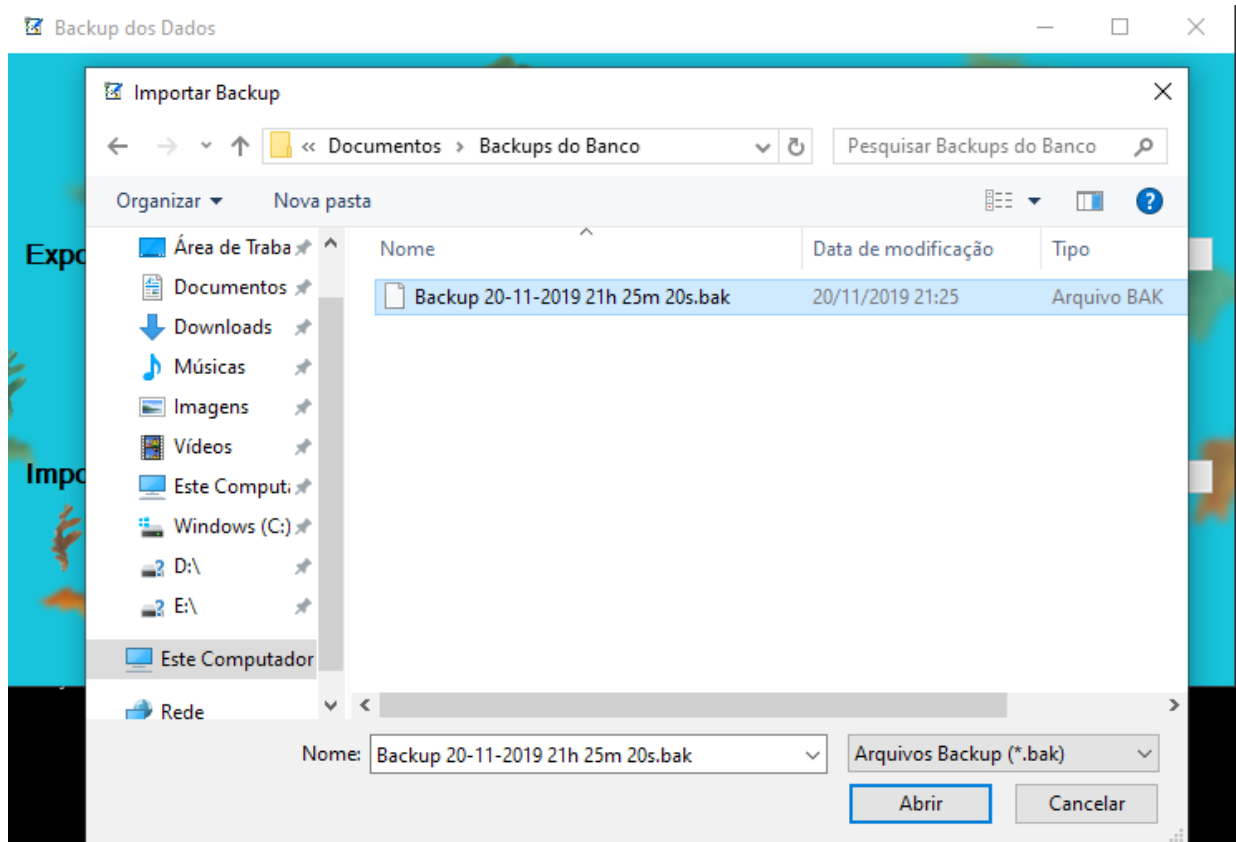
Backup dos Dados

Importar Backup

« Documentos › Backups do Banco

Pesquisar Backups do Banco

Organizar ▾ Nova pasta

Expo

Impo

Área de Traba
Documentos
Downloads
Músicas
Imagens
Vídeos
Este Comput
Windows (C:)
D:\
E:\
Este Computador
Rede

| Nome | Data de modificação | Tipo |
|---|---|---|
| Backup 20-11-2019 21h 25m 20s.bak | 20/11/2019 21:25 | Arquivo BAK |

Nome: Backup 20-11-2019 21h 25m 20s.bak

Arquivos Backup (*.bak)

Abrir Cancelar